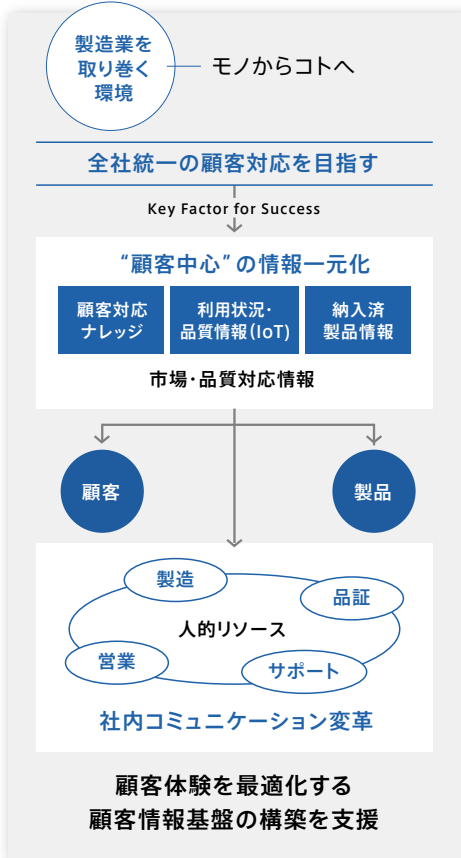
製造業を取り巻く環境

モノからコトへ

全社統一の顧客対応を目指す

Key Factor for Success

“顧客中心”の情報一元化

顧客対応ナレッジ

利用状況・品質情報(IoT)

納入済製品情報

市場・品質対応情報

顧客

製品

製造

品証

人的リソース

営業

サポート

社内コミュニケーション変革

顧客体験を最適化する
顧客情報基盤の構築を支援